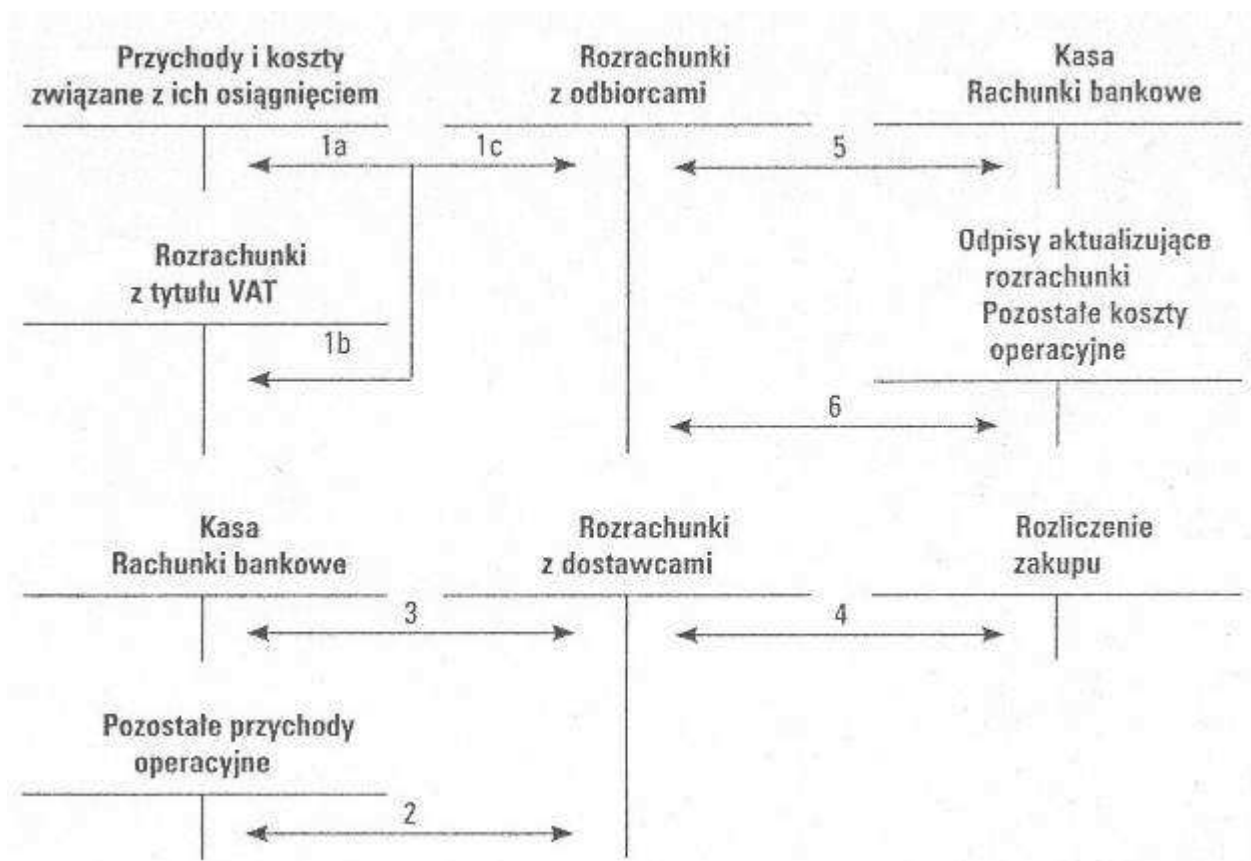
Przychody i koszty związane z ich osiągnięciem

Rozrachunki z odbiorcami

Kasa
Rachunki bankowe

1a

1c

5

Rozrachunki z tytułu VAT

Odpisy aktualizujące rozrachunki
Pozostałe koszty operacyjne

1b

6

Kasa
Rachunki bankowe

Rozrachunki z dostawcami

Rozliczenie zakupu

3

4

Pozostałe przychody operacyjne

2